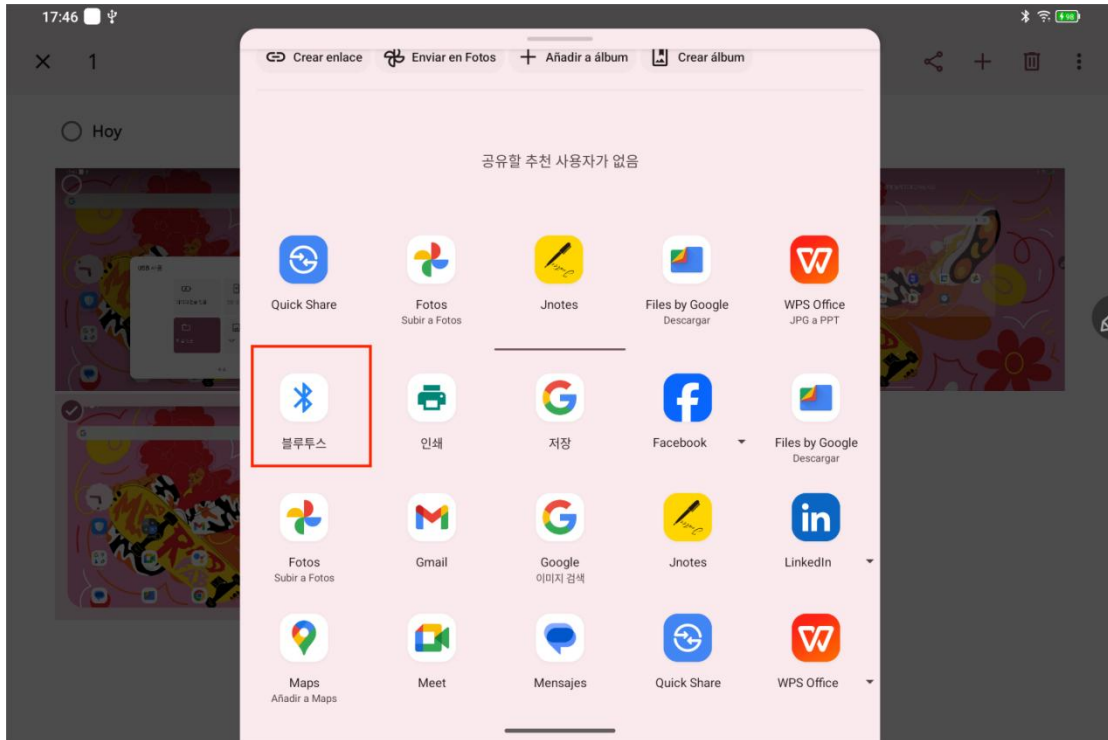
17:46

× 1

Hoy

Crear enlace
Enviar en Fotos
Añadir a álbum
Crear álbum

공유할 추천 사용자가 없음

Quick Share

Fotos
Subir a Fotos

Jnotes

Files by Google
Descargar

WPS Office
JPG a PPT

블루투스

인쇄

저장

Facebook

Files by Google
Descargar

Fotos
Subir a Fotos

Gmail

Google
이미지 검색

Jnotes

LinkedIn

Maps
Añadir a Maps

Meet

Mensajes

Quick Share

WPS Office